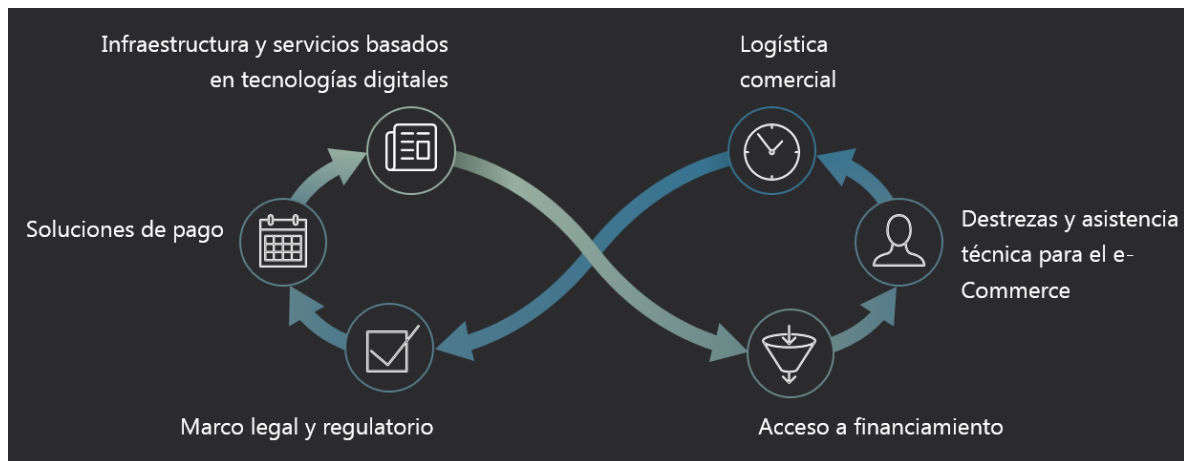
Infraestructura y servicios basados en tecnologías digitales

Logística comercial

Soluciones de pago

Destrezas y asistencia técnica para el e-Commerce

Marco legal y regulatorio

Acceso a financiamiento